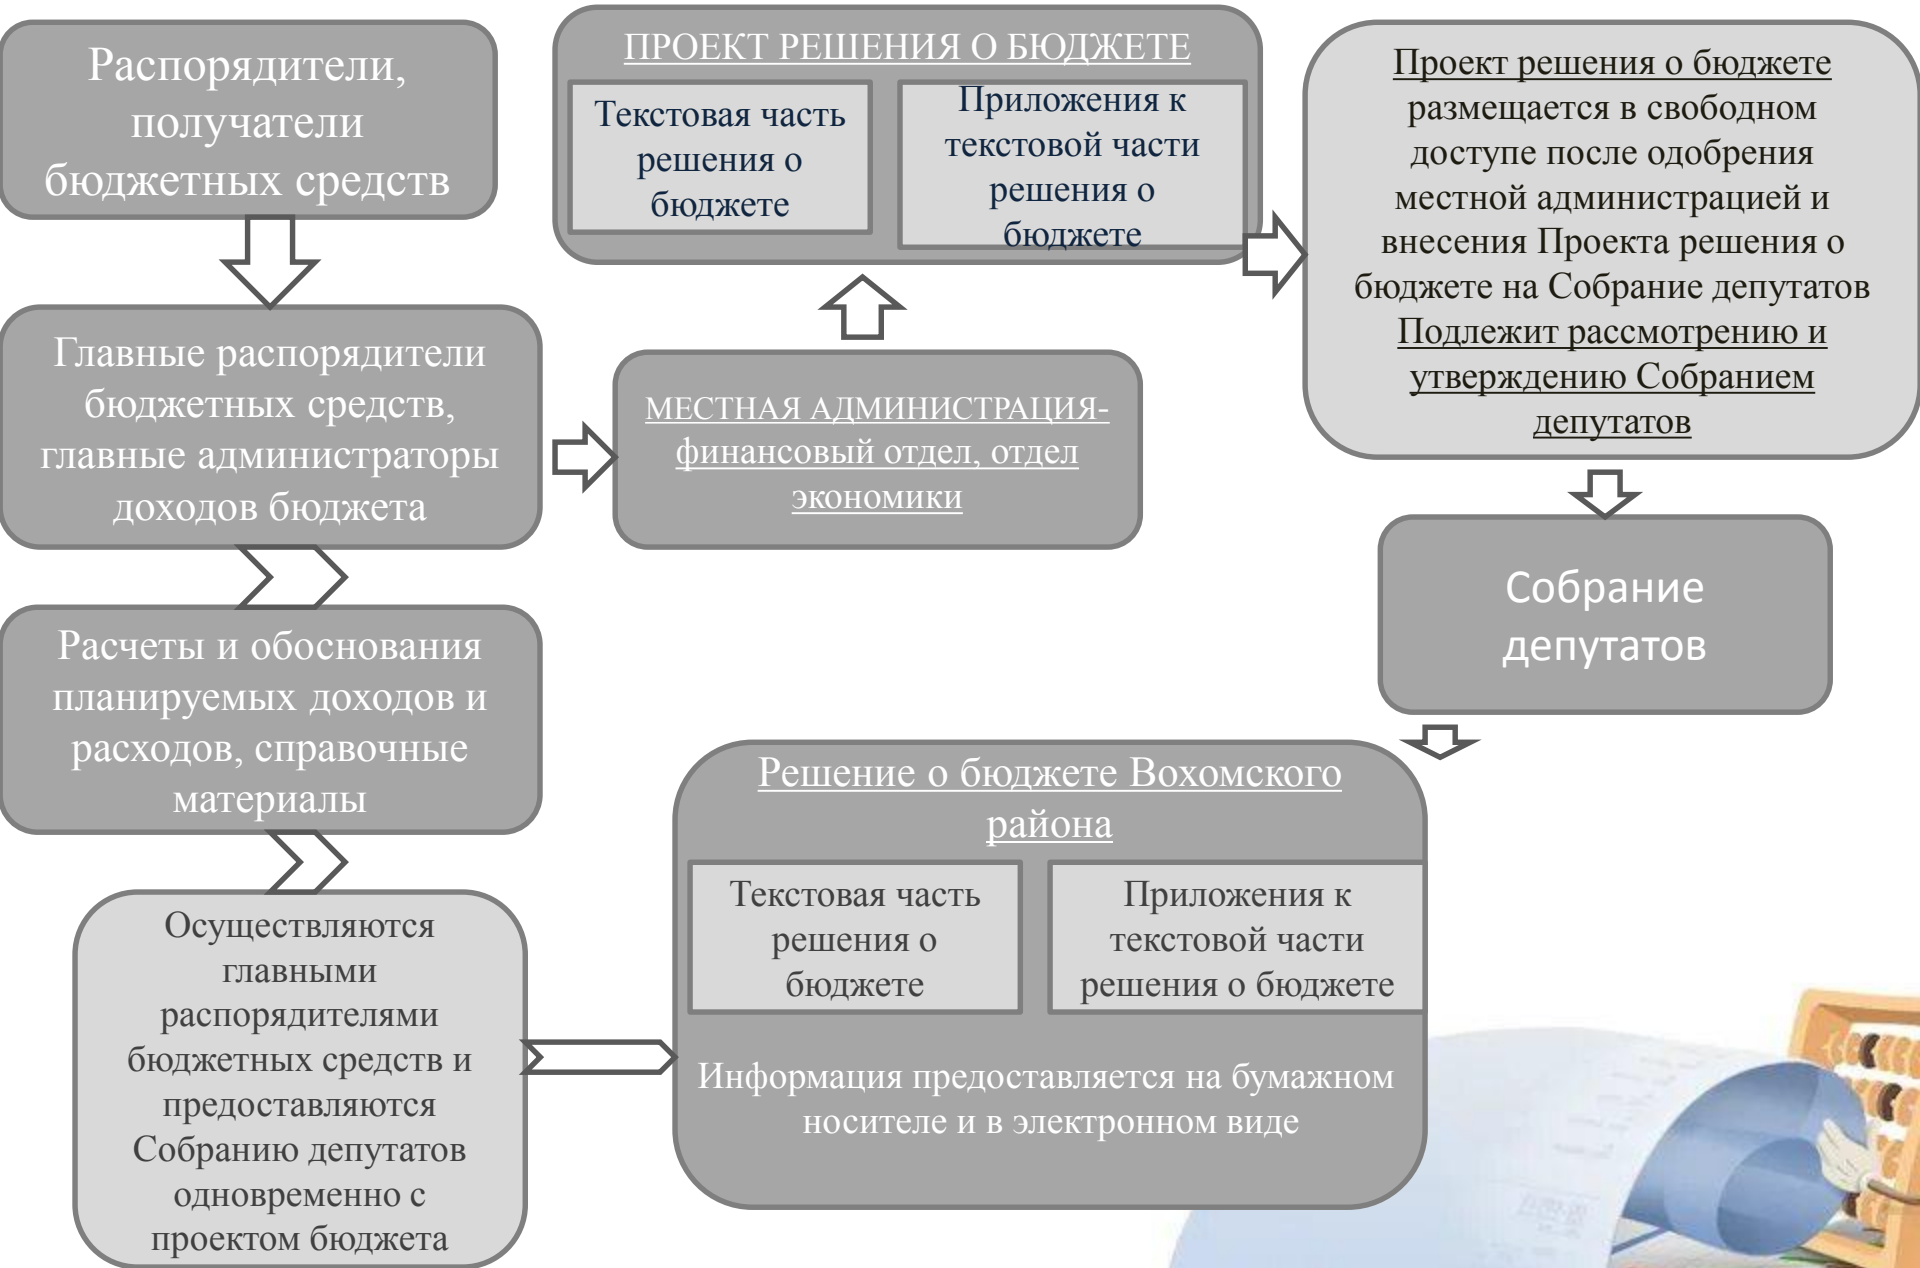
Распорядители, получатели бюджетных средств

Главные распорядители бюджетных средств, главные администраторы доходов бюджета

Расчеты и обоснования планируемых доходов и расходов, справочные материалы

Осуществляются главными распорядителями бюджетных средств и предоставляются Собранию депутатов одновременно с проектом бюджета

ПРОЕКТ РЕШЕНИЯ О БЮДЖЕТЕ

Текстовая часть решения о бюджете

Приложения к текстовой части решения о бюджете

МЕСТНАЯ АДМИНИСТРАЦИЯ-финансовый отдел, отдел экономики

Проект решения о бюджете размещается в свободном доступе после одобрения местной администрацией и внесения Проекта решения о бюджете на Собрание депутатов Подлежит рассмотрению и утверждению Собранием депутатов

Собрание депутатов

Решение о бюджете Вохомского района

Текстовая часть решения о бюджете

Приложения к текстовой части решения о бюджете

Информация предоставляется на бумажном носителе и в электронном виде